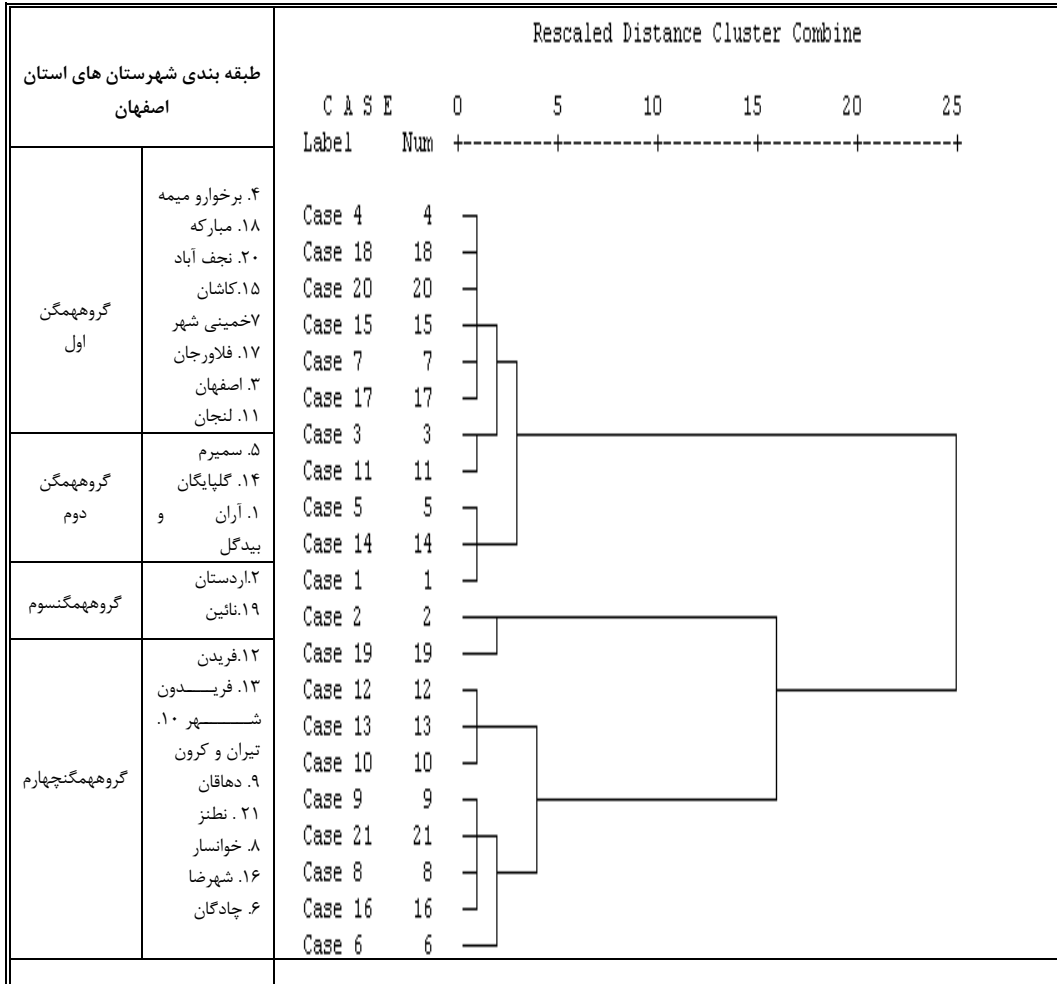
طبقه بندی شهرستان های استان اصفهان

| | |
|---|---|
| گروههمگن اول | ۴. برخوارو میمه<br>۱۸. مبارکه<br>۲۰. نجف آباد<br>۱۵.کاشان<br>۷خمینی شهر<br>۱۷. فلاورجان<br>۳. اصفهان<br>۱۱. لنجان |
| گروههمگن دوم | ۵. سمیرم<br>۱۴. گلپایگان<br>۱. آران و بیدگل |
| گروههمگنسوم | ۲.اردستان<br>۱۹.نائین |
| گروههمگنچهارم | ۱۲.فریدن<br>۱۳. فریـــــدون شـــــــهر ۱۰. تیران و کرون<br>۹. دهاقان<br>۲۱ . نطنز<br>۸. خوانسار<br>۱۶. شهرضا<br>۶. چادگان |

Rescaled Distance Cluster Combine

C A S E 0 5 10 15 20 25
Label Num +---------+---------+---------+---------+---------+

Case 4 4
Case 18 18
Case 20 20
Case 15 15
Case 7 7
Case 17 17
Case 3 3
Case 11 11
Case 5 5
Case 14 14
Case 1 1
Case 2 2
Case 19 19
Case 12 12
Case 13 13
Case 10 10
Case 9 9
Case 21 21
Case 8 8
Case 16 16
Case 6 6